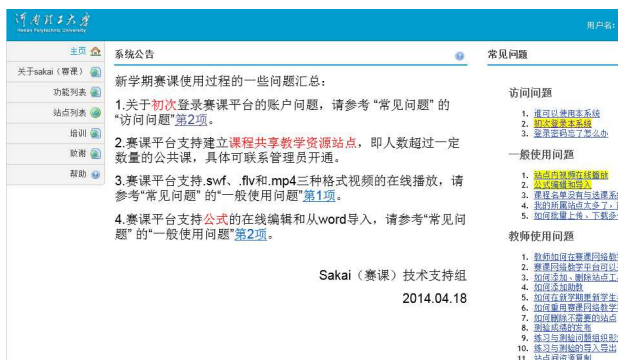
河南理工大学
Henan Polytechnic University

用户名:

主页
关于sakai（赛课）
功能列表
站点列表
培训
致谢
帮助

系统公告

新学期赛课使用过程的一些问题汇总：

1.关于初次登录赛课平台的账户问题，请参考“常见问题”的“访问问题”第2项。

2.赛课平台支持建立课程共享教学资源站点，即人数超过一定数量的公共课，具体可联系管理员开通。

3.赛课平台支持.swf、.flv和.mp4三种格式视频的在线播放，请参考“常见问题”的“一般使用问题”第1项。

4.赛课平台支持公式的在线编辑和从word导入，请参考“常见问题”的“一般使用问题”第2项。

Sakai（赛课）技术支持组

2014.04.18

常见问题

访问问题

1. 谁可以使用本系统
2. 初次登录本系统
3. 登录密码忘了怎么办

一般使用问题

1. 站点内视频在线播放
2. 公式编辑与导入
3. 课程名单没有与选课系统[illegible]
4. 我的所属站点太多了，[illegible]
5. 如何批量上传、下载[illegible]

教师使用问题

1. 教师如何在赛课网站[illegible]
2. 赛课网站教学平台可以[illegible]
3. 如何添加、删除站点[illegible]
4. 如何添加助教
5. 如何在新学期更新学生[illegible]
6. 如何重复使用网站教学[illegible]
7. 如何删除不需要的站点
8. 测验或练习的发布
9. 练习与测验的题目组织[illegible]
10. 练习与测验的导入导出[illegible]
11. 站点资源复制